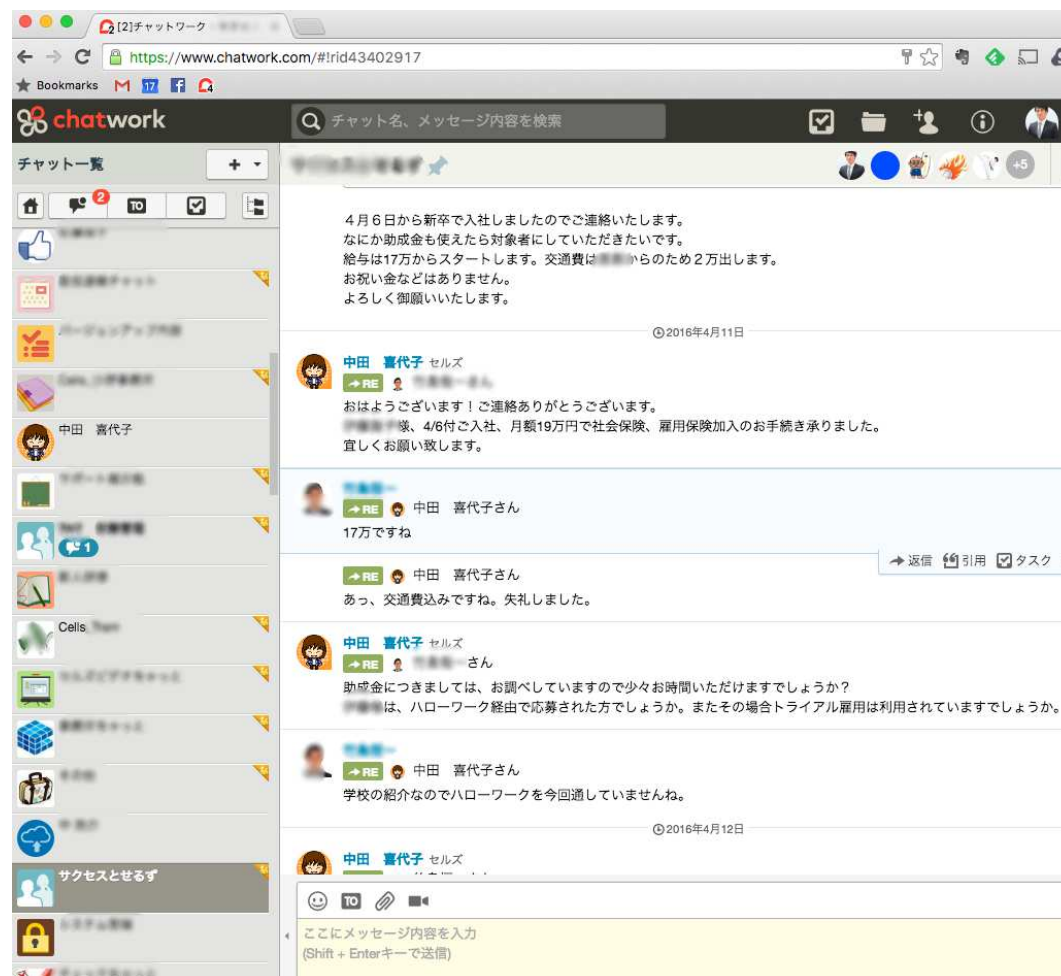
[2]チャットワーク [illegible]

https://www.chatwork.com/#!rid43402917

Bookmarks 17

chatwork

チャット名、メッセージ内容を検索

チャット一覧

2 TO

+5

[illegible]

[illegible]

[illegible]

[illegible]

中田　喜代子

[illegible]

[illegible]

1

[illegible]

Cells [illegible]

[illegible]

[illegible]

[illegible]

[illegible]

サクセスとせるず

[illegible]

４月６日から新卒で入社しましたのでご連絡いたします。
なにか助成金も使えたら対象者にしていただきたいです。
給与は17万からスタートします。交通費は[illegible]からのため２万出します。
お祝い金などはありません。
よろしく御願いいたします。

2016年4月11日

中田　喜代子 セルズ
RE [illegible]さん
おはようございます！ご連絡ありがとうございます。
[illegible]様、4/6付ご入社、月額19万円で社会保険、雇用保険加入のお手続き承りました。
宜しくお願い致します。

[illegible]
RE 中田　喜代子さん
17万ですね

返信 引用 タスク

RE 中田　喜代子さん
あっ、交通費込みですね。失礼しました。

中田　喜代子 セルズ
RE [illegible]さん
助成金につきましては、お調べしていますので少々お時間いただけますでしょうか？
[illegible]は、ハローワーク経由で応募された方でしょうか。またその場合トライアル雇用は利用されていますでしょうか。

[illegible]
RE 中田　喜代子さん
学校の紹介なのでハローワークを今回通していませんね。

2016年4月12日

中田　喜代子 セルズ

TO

ここにメッセージ内容を入力
(Shift + Enterキーで送信)